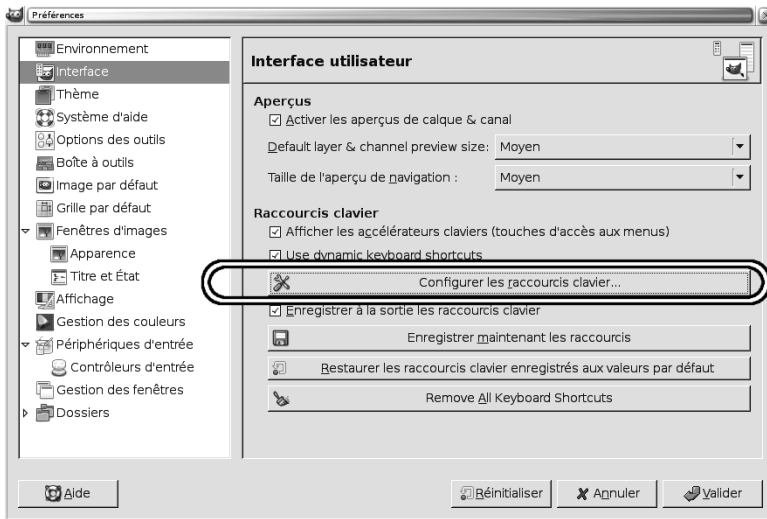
Préférences

Environnement
Interface
Thème
Système d'aide
Options des outils
Boîte à outils
Image par défaut
Grille par défaut
Fenêtres d'images
Apparence
Titre et État
Affichage
Gestion des couleurs
Périphériques d'entrée
Contrôleurs d'entrée
Gestion des fenêtres
Dossiers

Interface utilisateur

Aperçus
☑ Activer les aperçus de calque & canal
Default layer & channel preview size: Moyen
Taille de l'aperçu de navigation : Moyen

Raccourcis clavier
☑ Afficher les accélérateurs claviers (touches d'accès aux menus)
☑ Use dynamic keyboard shortcuts
Configurer les raccourcis clavier...
☑ Enregistrer à la sortie les raccourcis clavier
Enregistrer maintenant les raccourcis
Restaurer les raccourcis clavier enregistrés aux valeurs par défaut
Remove All Keyboard Shortcuts

Aide
Réinitialiser
Annuler
Valider